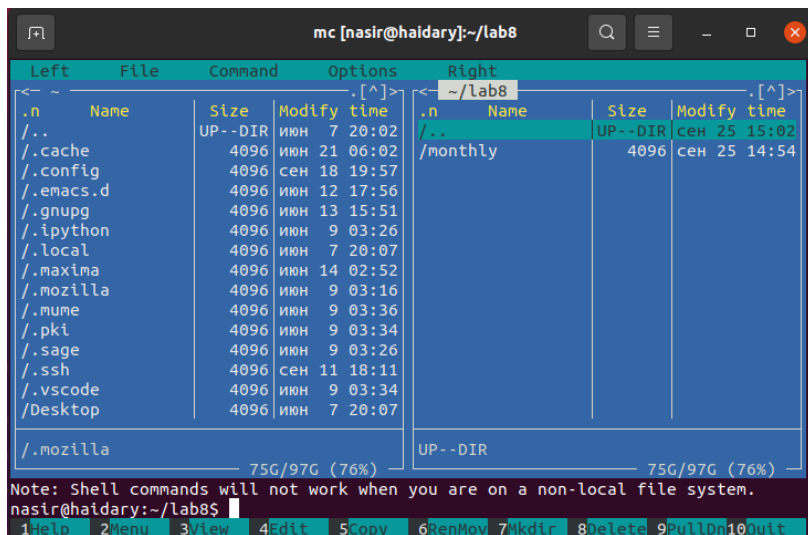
mc [nasir@haidary]:~/lab8

Left File Command Options Right

<- ~ .[^]>

| .n | Name | Size | Modify time |
|---|---|---|---|
| /.. | | UP--DIR | июн 7 20:02 |
| /.cache | | 4096 | июн 21 06:02 |
| /.config | | 4096 | сен 18 19:57 |
| /.emacs.d | | 4096 | июн 12 17:56 |
| /.gnupg | | 4096 | июн 13 15:51 |
| /.ipython | | 4096 | июн 9 03:26 |
| /.local | | 4096 | июн 7 20:07 |
| /.maxima | | 4096 | июн 14 02:52 |
| /.mozilla | | 4096 | июн 9 03:16 |
| /.mume | | 4096 | июн 9 03:36 |
| /.pki | | 4096 | июн 9 03:34 |
| /.sage | | 4096 | июн 9 03:26 |
| /.ssh | | 4096 | сен 11 18:11 |
| /.vscode | | 4096 | июн 9 03:34 |
| /Desktop | | 4096 | июн 7 20:07 |

/.mozilla

75G/97G (76%)

<- ~/lab8 .[^]>

| .n | Name | Size | Modify time |
|---|---|---|---|
| /.. | | UP--DIR | сен 25 15:02 |
| /monthly | | 4096 | сен 25 14:54 |

UP--DIR

75G/97G (76%)

Note: Shell commands will not work when you are on a non-local file system.
nasir@haidary:~/lab8$

1Help 2Menu 3View 4Edit 5Copy 6RenMov 7Mkdir 8Delete 9PullDn 10Quit